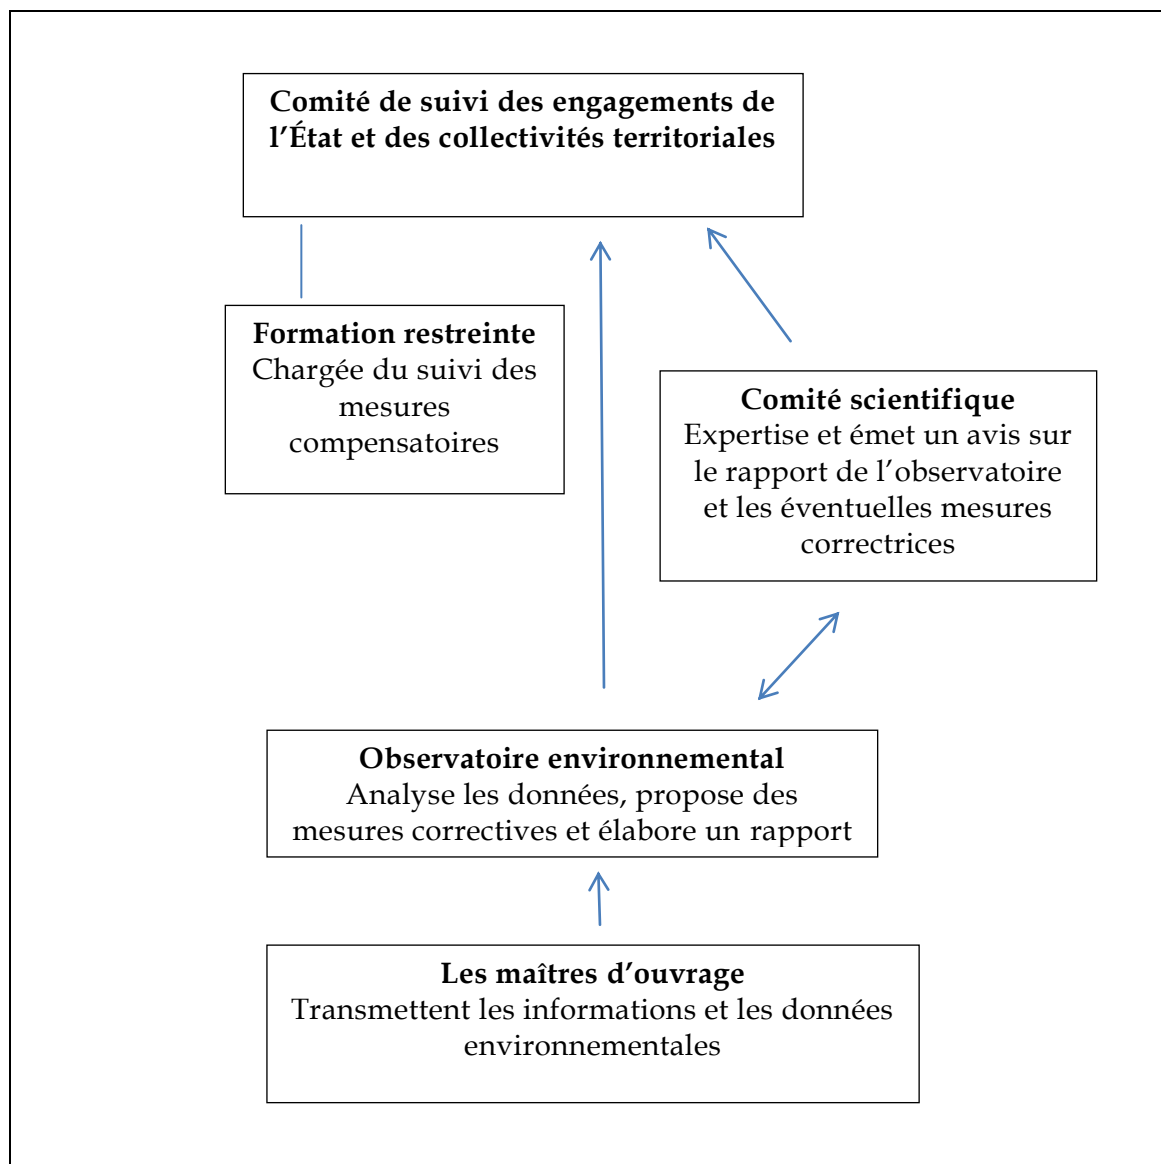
Comité de suivi des engagements de l'État et des collectivités territoriales

Formation restreinte
Chargée du suivi des mesures compensatoires

Comité scientifique
Expertise et émet un avis sur le rapport de l'observatoire et les éventuelles mesures correctrices

Observatoire environnemental
Analyse les données, propose des mesures correctives et élabore un rapport

Les maîtres d'ouvrage
Transmettent les informations et les données environnementales